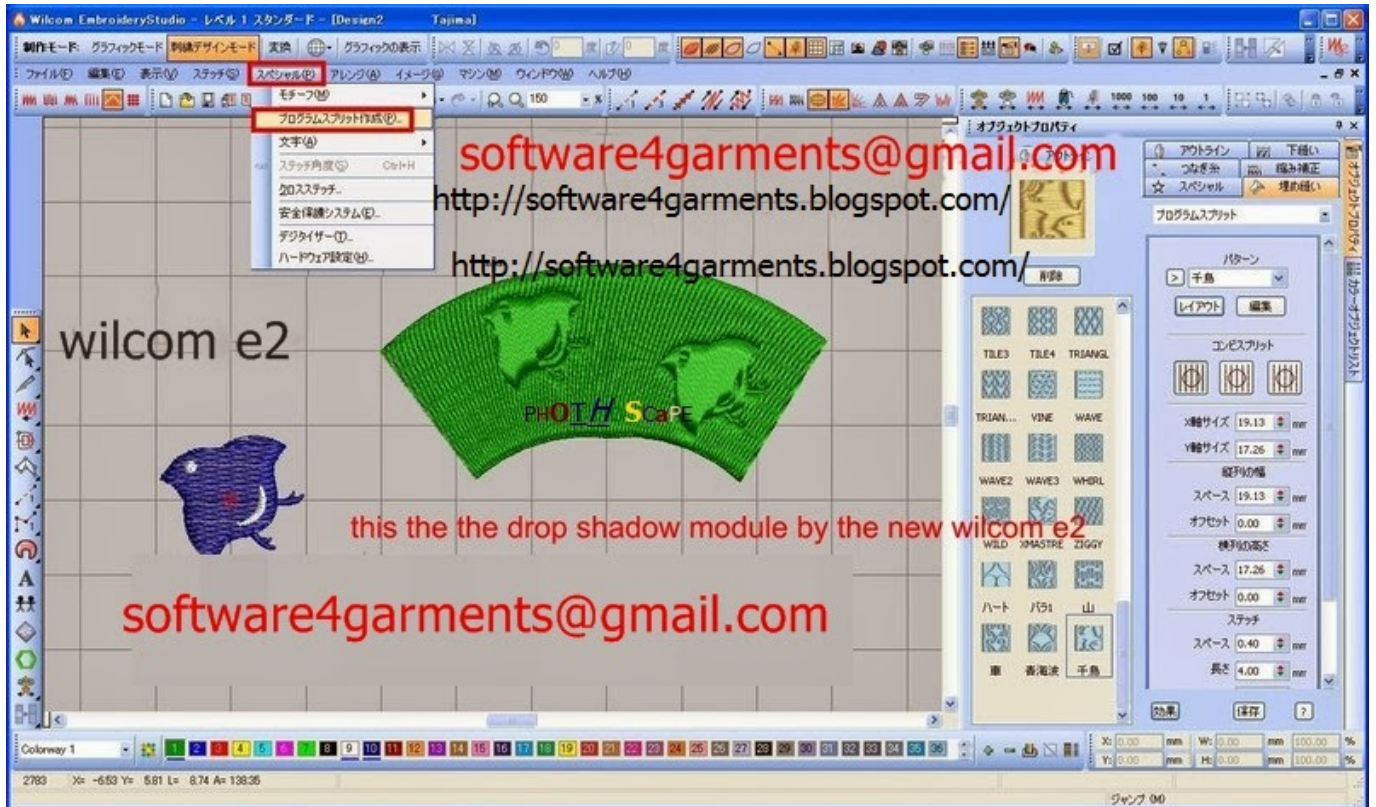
Wilcom EmbroideryStudio - レベル 1 スタンダード - [Design2 Tajima]

制作モード: グラフィックモード 刺繍デザインモード 変換 グラフィックの表示

ファイル(F) 編集(E) 表示(V) ステッチ(S) スペシャル(P) アレンジ(A) イメージ(I) マシン(M) ウィンドウ(W) ヘルプ(H)

150

モチーフ(M)
プログラムスプリット作成(P)...
文字(A)
ステッチ角度(G) Ctrl+H
3Dステッチ...
安全保護システム(E)...
デジタイザー(D)...
ハードウェア設定(H)...

software4garments@gmail.com

http://software4garments.blogspot.com/

http://software4garments.blogspot.com/

wilcom e2

PHOTOSCAPE

this the the drop shadow module by the new wilcom e2

software4garments@gmail.com

オブジェクトプロパティ

アウトライン 下縫い
つなぎ糸 縮み補正
スペシャル 埋め縫い

プログラムスプリット

削除

TILE3 TILE4 TRIANGL
TRIAN... VINE WAVE
WAVE2 WAVE3 WHIRL
WILD XMASTRE ZIGGY
ハート バラ1 山
車 青海波 千鳥

パターン
千鳥
レイアウト 編集
コンビスプリット
X軸サイズ 19.13 mm
Y軸サイズ 17.26 mm
縦列の幅
スペース 19.13 mm
オフセット 0.00 mm
横列の高さ
スペース 17.26 mm
オフセット 0.00 mm
ステッチ
スペース 0.40 mm
長さ 4.00 mm

効果 保存 ?

オブジェクトプロパティ カラーオブジェクトリスト

Colorway 1

1 2 3 4 5 6 7 8 9 10 11 12 13 14 15 16 17 18 19 20 21 22 23 24 25 26 27 28 29 30 31 32 33 34 35 36

X: 0.00 mm W: 0.00 mm 100.00 %
Y: 0.00 mm H: 0.00 mm 100.00 %

2783 X= -6.53 Y= 5.81 L= 8.74 A= 138.35

ジャンプ 0/0